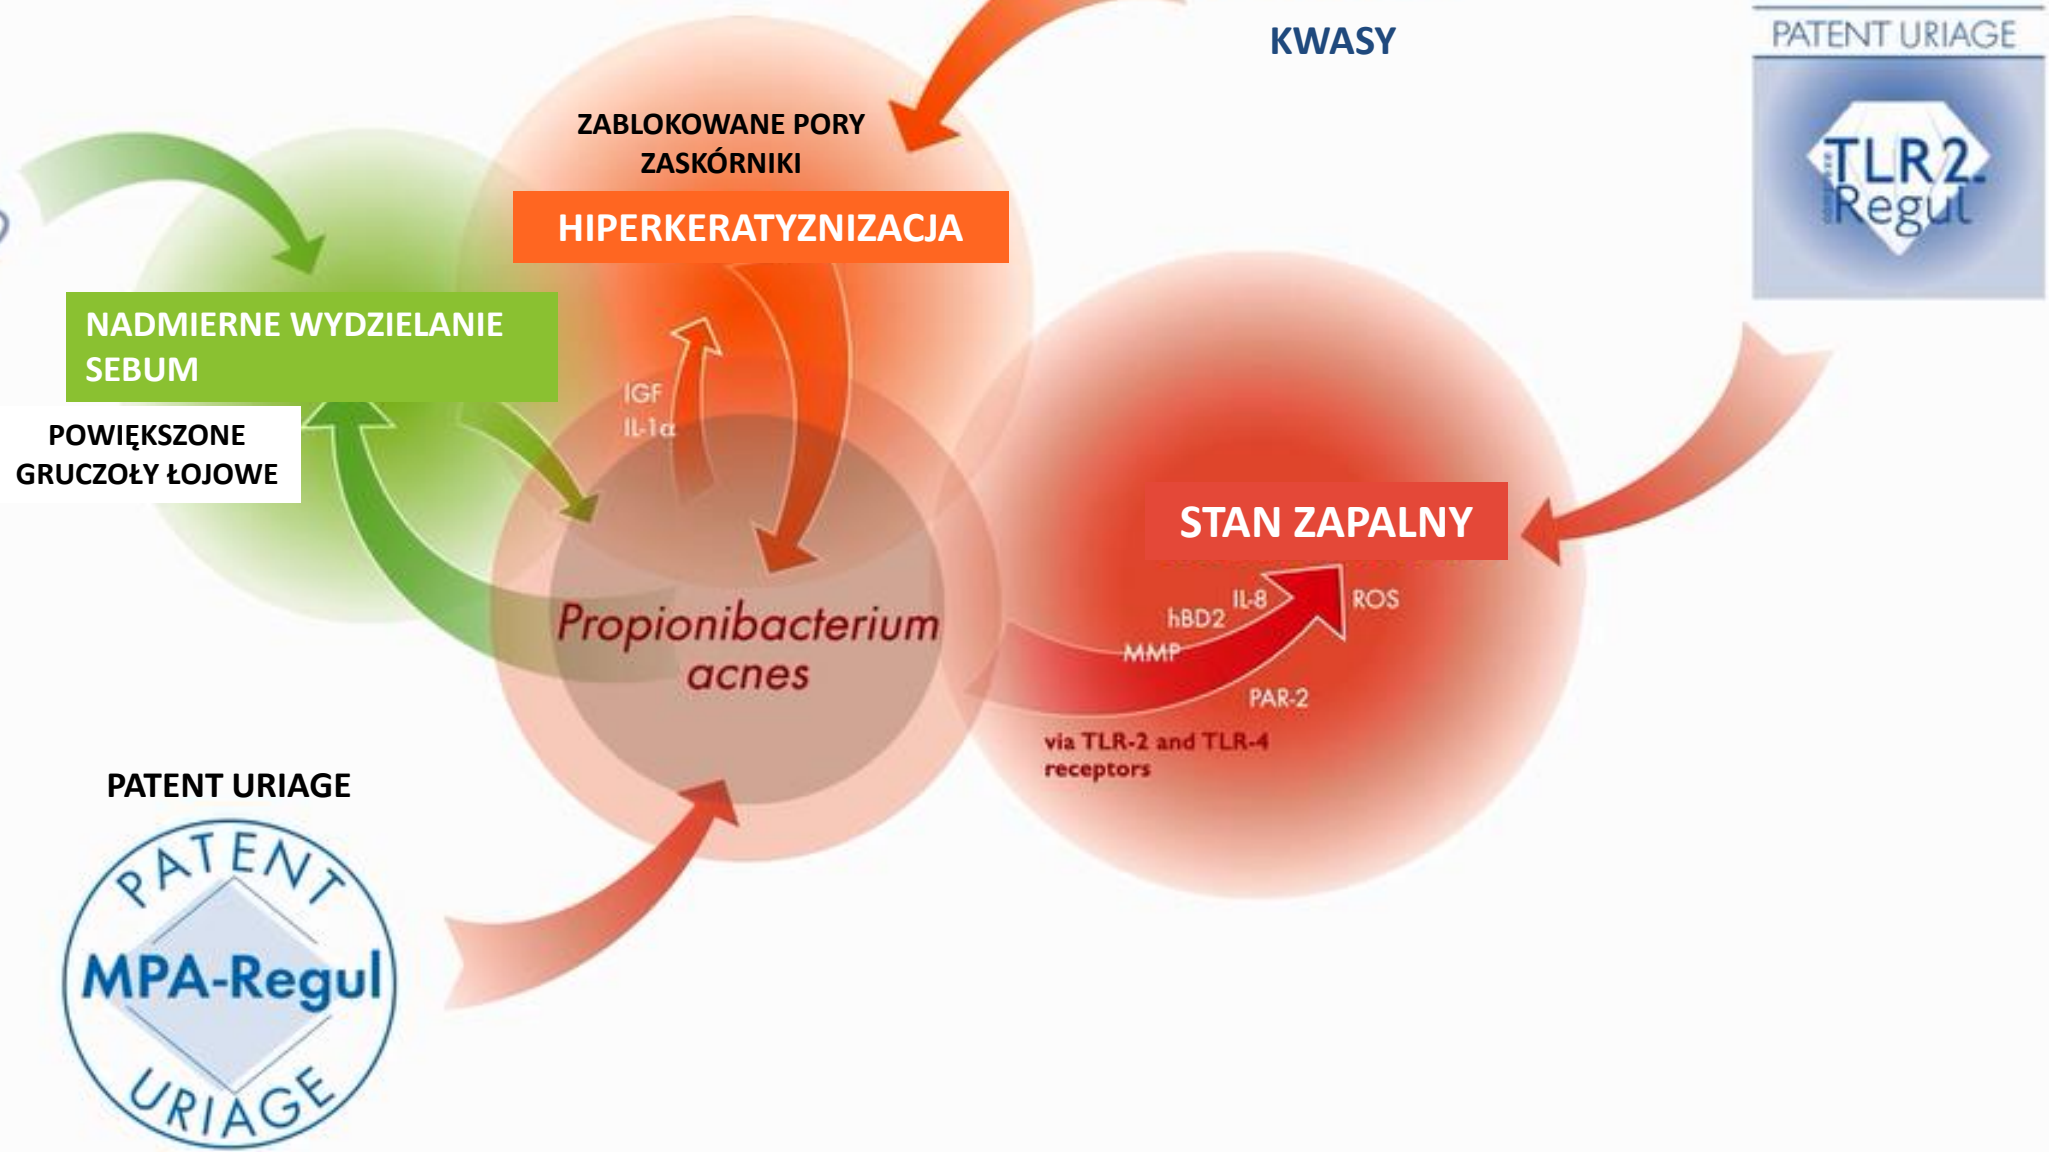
KWASY

PATENT URIAGE

TLR2-Regul

ZABLOKOWANE PORY
ZASKÓRNIKI

HIPERKERATYZNIZACJA

NADMIERNE WYDZIELANIE SEBUM

POWIĘKSZONE GRUCZOŁY ŁOJOWE

IGF
IL-1α

STAN ZAPALNY

Propionibacterium acnes

IL-8
hBD2
MMP
ROS
PAR-2

via TLR-2 and TLR-4 receptors

PATENT URIAGE

PATENT
MPA-Regul
URIAGE